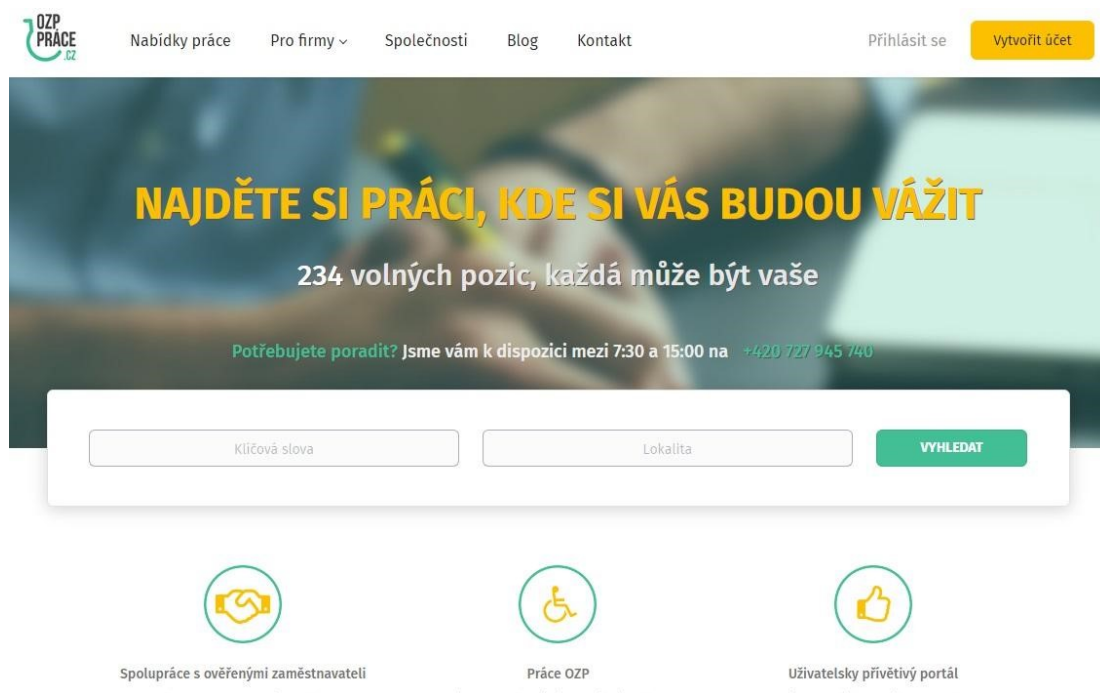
OZP PRÁCE .CZ

Nabídky práce Pro firmy Společnosti Blog Kontakt Přihlásit se Vytvořit účet

NAJDĚTE SI PRÁCI, KDE SI VÁS BUDOU VÁŽIT

234 volných pozic, každá může být vaše

Potřebujete poradit? Jsme vám k dispozici mezi 7:30 a 15:00 na +420 727 945 740

Klíčová slova

Lokalita

VYHLEDAT

Spolupráce s ověřenými zaměstnavateli

Práce OZP

Uživatelsky přívětivý portál